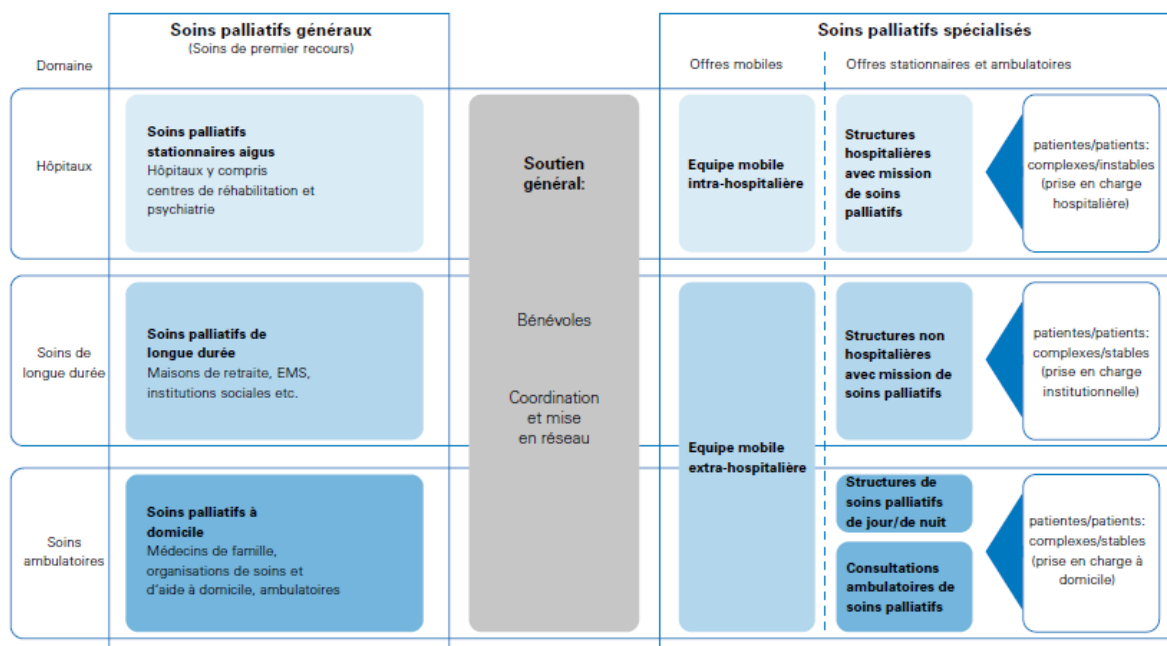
Soins palliatifs généraux
(Soins de premier recours)

Soins palliatifs spécialisés

Domaine

Offres mobiles

Offres stationnaires et ambulatoires

Hôpitaux

Soins palliatifs stationnaires aigus
Hôpitaux y compris centres de réhabilitation et psychiatrie

Soutien général:

Bénévoles

Coordination et mise en réseau

Equipe mobile intra-hospitalière

Structures hospitalières avec mission de soins palliatifs

patientes/patients: complexes/instables (prise en charge hospitalière)

Soins de longue durée

Soins palliatifs de longue durée
Maisons de retraite, EMS, institutions sociales etc.

Equipe mobile extra-hospitalière

Structures non hospitalières avec mission de soins palliatifs

patientes/patients: complexes/stables (prise en charge institutionnelle)

Soins ambulatoires

Soins palliatifs à domicile
Médecins de famille, organisations de soins et d'aide à domicile, ambulatoires

Structures de soins palliatifs de jour/de nuit

Consultations ambulatoires de soins palliatifs

patientes/patients: complexes/stables (prise en charge à domicile)